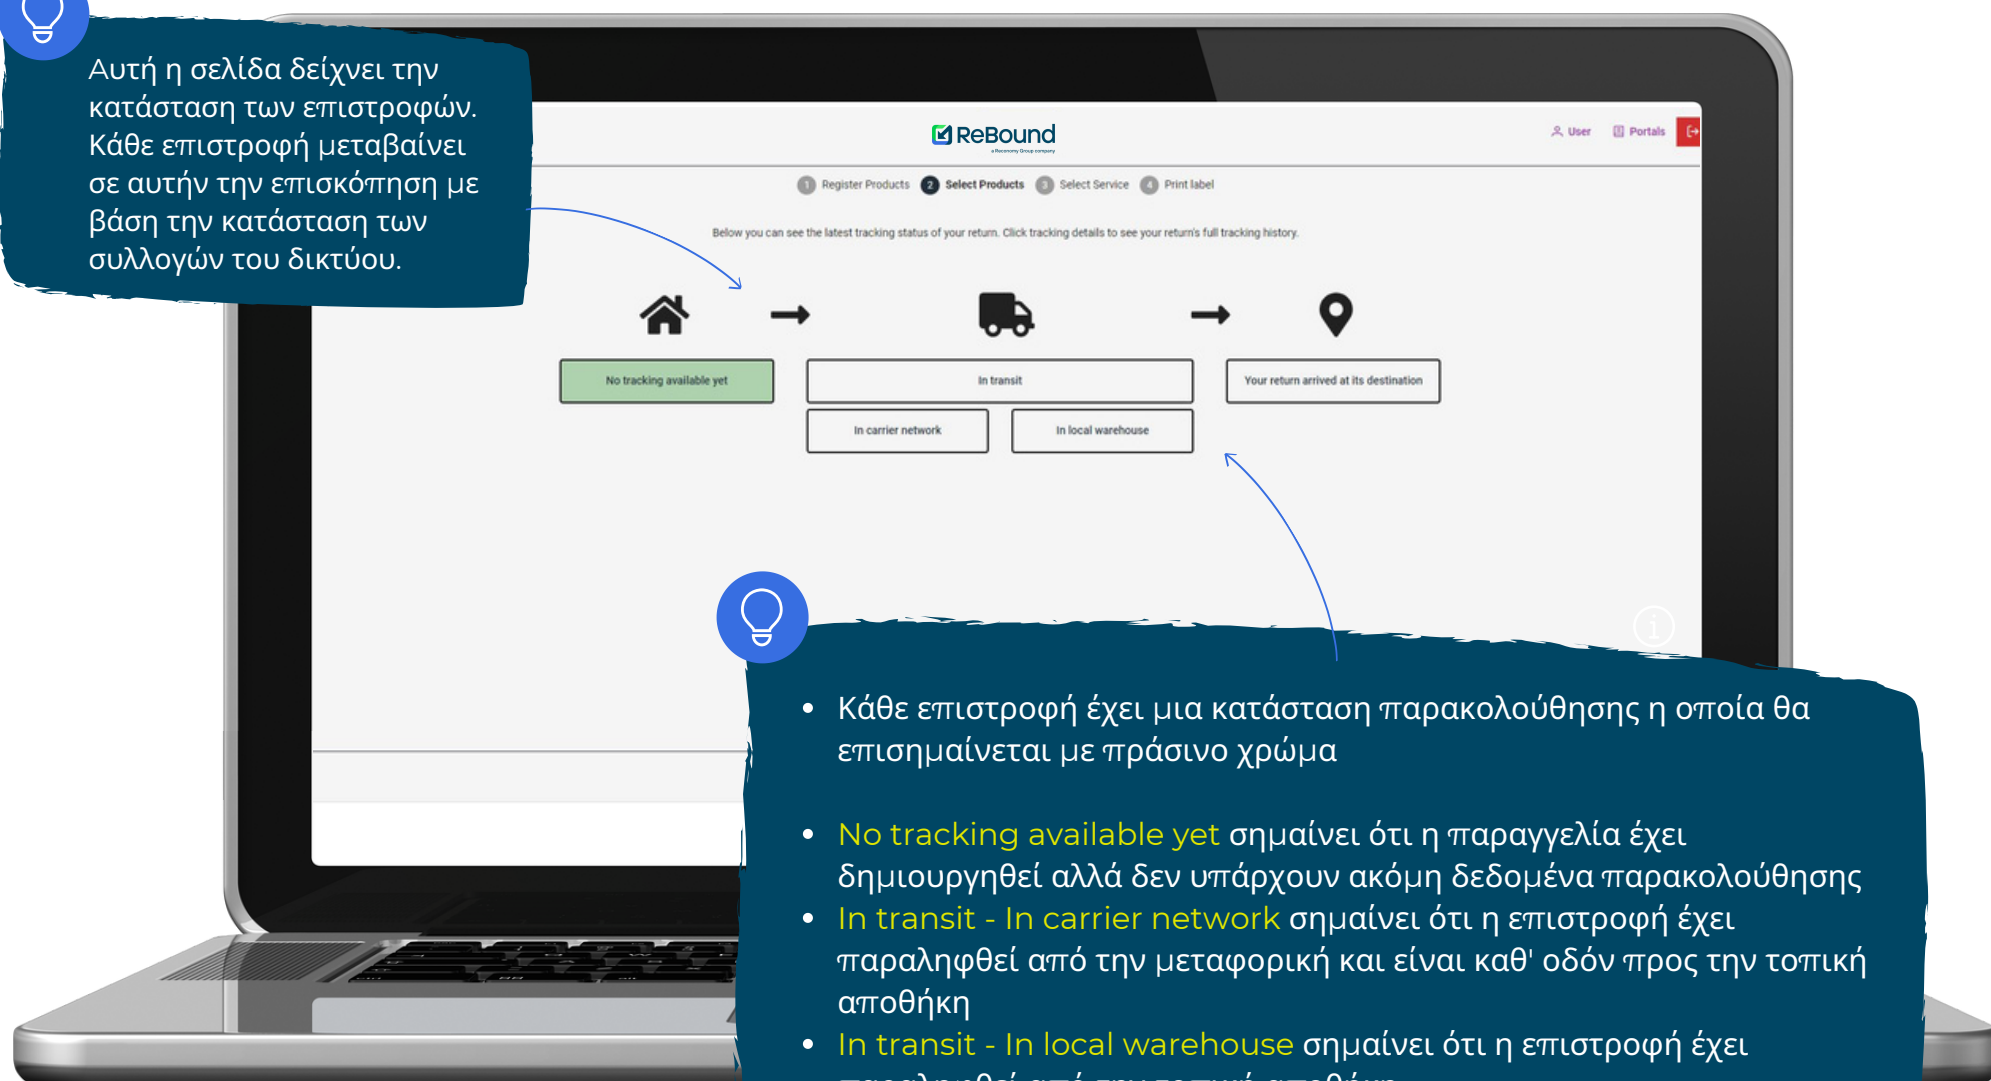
Αυτή η σελίδα δείχνει την κατάσταση των επιστροφών. Κάθε επιστροφή μεταβαίνει σε αυτήν την επισκόπηση με βάση την κατάσταση των συλλογών του δικτύου.

ReBound
a Recomony Group company

User Portals

1 Register Products 2 Select Products 3 Select Service 4 Print label

Below you can see the latest tracking status of your return. Click tracking details to see your return's full tracking history.

No tracking available yet

In transit

Your return arrived at its destination

In carrier network

In local warehouse

- Κάθε επιστροφή έχει μια κατάσταση παρακολούθησης η οποία θα επισημαίνεται με πράσινο χρώμα

- No tracking available yet σημαίνει ότι η παραγγελία έχει δημιουργηθεί αλλά δεν υπάρχουν ακόμη δεδομένα παρακολούθησης
- In transit - In carrier network σημαίνει ότι η επιστροφή έχει παραληφθεί από την μεταφορική και είναι καθ' οδόν προς την τοπική αποθήκη
- In transit - In local warehouse σημαίνει ότι η επιστροφή έχει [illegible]